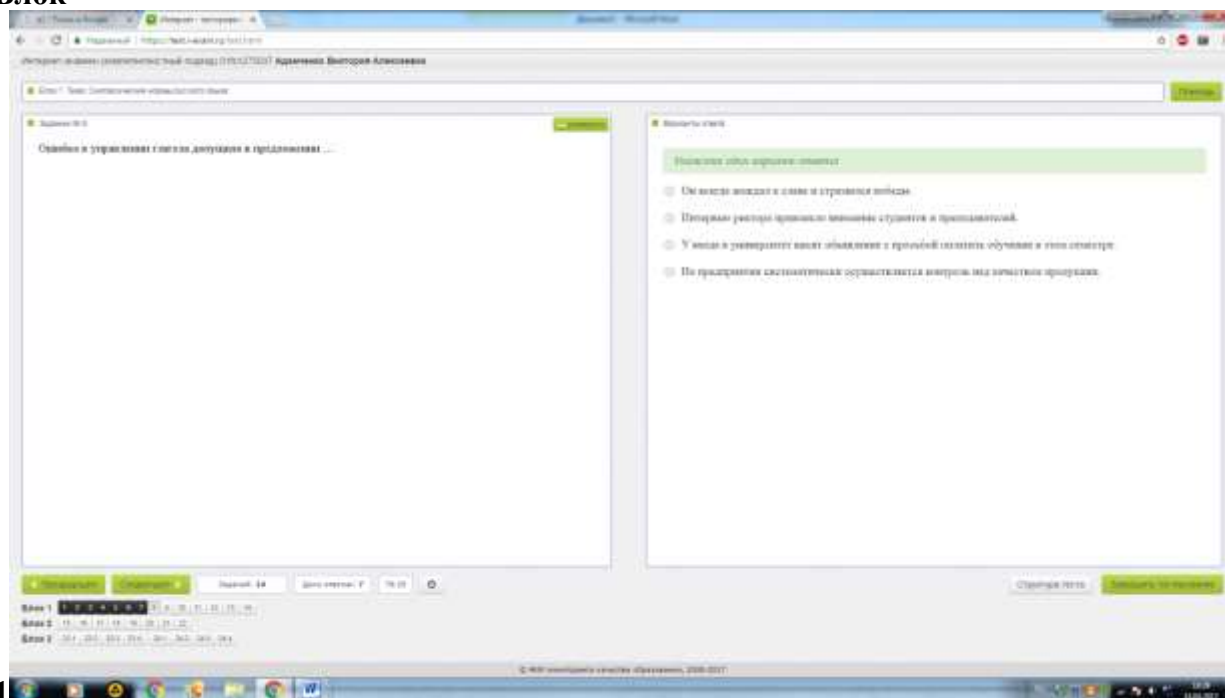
блок

Интернет-экзамен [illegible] Адамченко Виктория Алексеевна

Блок 1. Тема: Синтаксические нормы русского языка

Помощь

Задание № 8

Ошибка в управлении глагола допущена в предложении …

Варианты ответа

Выберите один вариант ответа

Он всегда мечтал о славе и стремился победе.

Interview ректора привлекло внимание студентов и преподавателей.

У входа в университет висит объявление с просьбой оплатить обучение в этом семестре.

На предприятии систематически осуществляется контроль над качеством продукции.

Предыдущее | Следующее | Заданий: 24 | Дано ответов: 7 | 78:25

Структура теста | Завершить тестирование

Блок 1 1 2 3 4 5 6 7 8 9 10 11 12 13 14
Блок 2 15 16 17 18 19 20 21 22
Блок 3 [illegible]

© НИИ мониторинга качества образования, 2006-2017